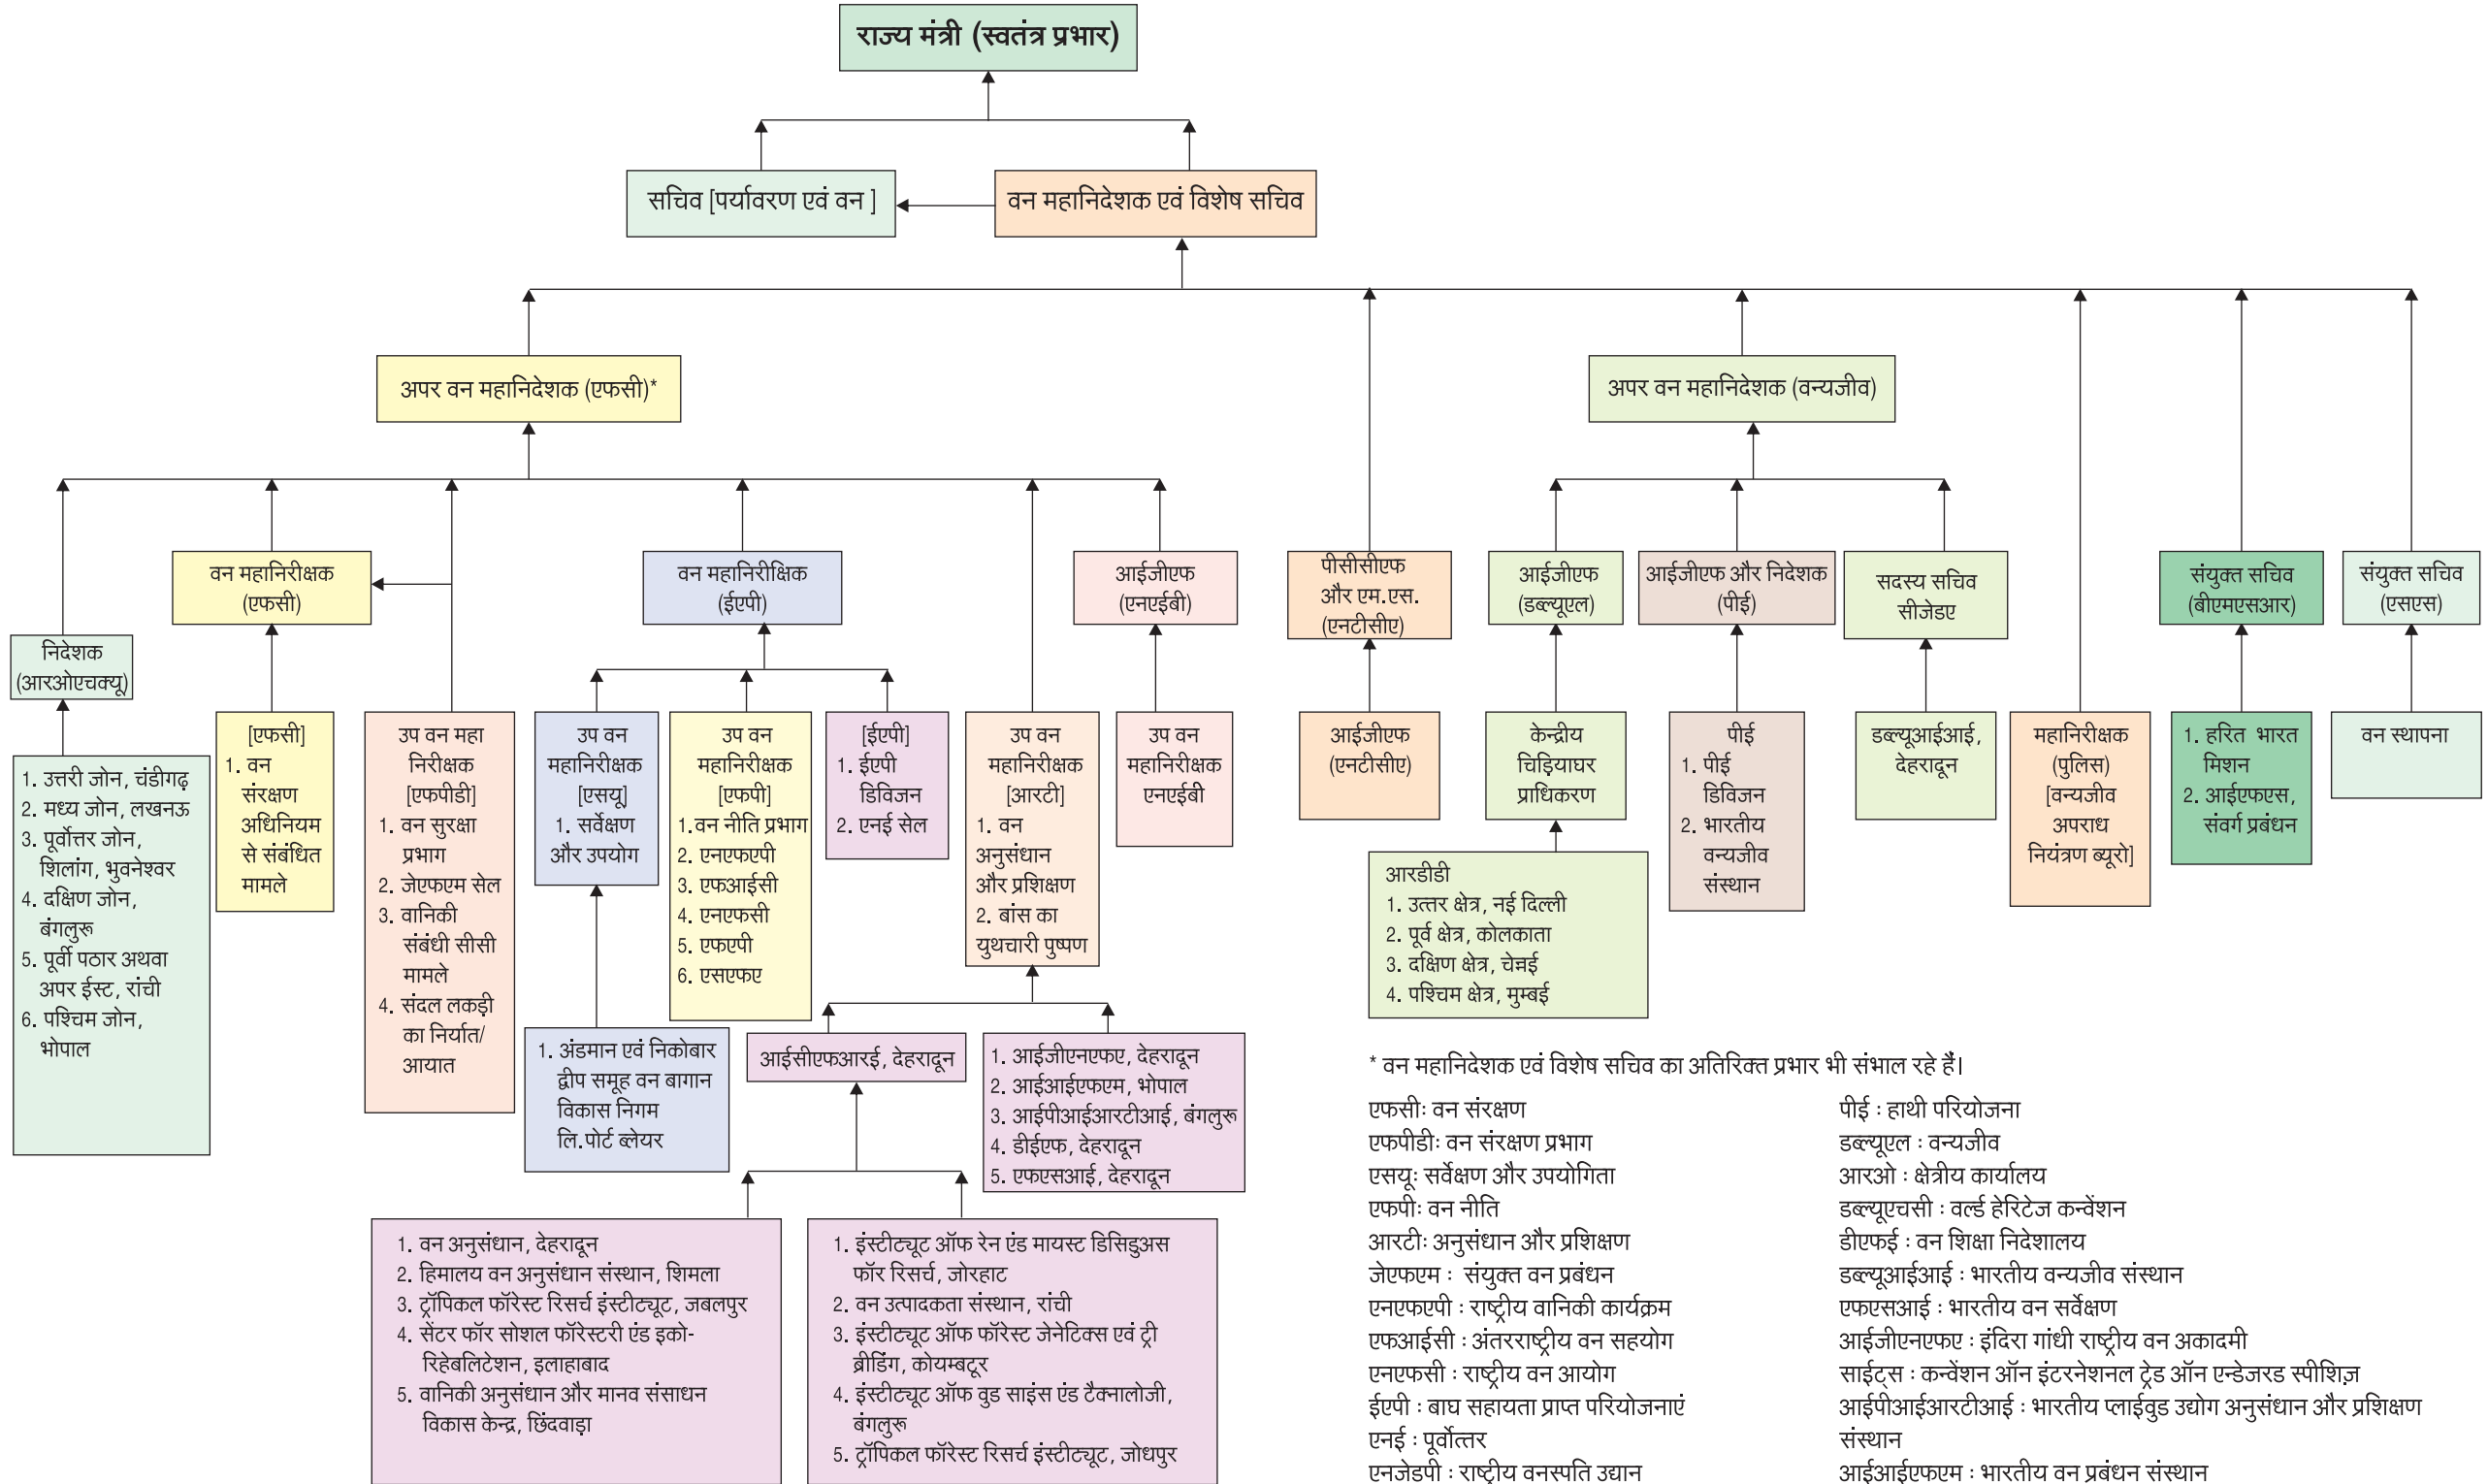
राज्य मंत्री (स्वतंत्र प्रभार)

सचिव [पर्यावरण एवं वन]

वन महानिदेशक एवं विशेष सचिव

अपर वन महानिदेशक (एफसी)*

अपर वन महानिदेशक (वन्यजीव)

निदेशक (आरओएचक्यू)

1. उत्तरी जोन, चंडीगढ़
2. मध्य जोन, लखनऊ
3. पूर्वोत्तर जोन, शिलांग, भुवनेश्वर
4. दक्षिण जोन, बंगलुरू
5. पूर्वी पठार अथवा अपर ईस्ट, रांची
6. पश्चिम जोन, भोपाल

वन महानिरीक्षक (एफसी)

[एफसी]
1. वन संरक्षण अधिनियम से संबंधित मामले

उप वन महा निरीक्षक [एफपीडी]
1. वन सुरक्षा प्रभाग
2. जेएफएम सेल
3. वानिकी संबंधी सीसी मामले
4. संदल लकड़ी का निर्यात/ आयात

वन महानिरीक्षक (ईएपी)

उप वन महानिरीक्षक [एसयू]
1. सर्वेक्षण और उपयोग

1. अंडमान एवं निकोबार द्वीप समूह वन बागान विकास निगम लि.पोर्ट ब्लेयर

उप वन महानिरीक्षक [एफपी]
1.वन नीति प्रभाग
2. एनएफएपी
3. एफआईसी
4. एनएफसी
5. एफएपी
6. एसएफए

[ईएपी]
1. ईएपी डिविजन
2. एनई सेल

उप वन महानिरीक्षक [आरटी]
1. वन अनुसंधान और प्रशिक्षण
2. बांस का युथचारी पुष्पण

आईसीएफआरई, देहरादून

1. आईजीएनएफए, देहरादून
2. आईआईएफएम, भोपाल
3. आईपीआईआरटीआई, बंगलुरू
4. डीईएफ, देहरादून
5. एफएसआई, देहरादून

1. वन अनुसंधान, देहरादून
2. हिमालय वन अनुसंधान संस्थान, शिमला
3. ट्रॉपिकल फॉरेस्ट रिसर्च इंस्टीट्यूट, जबलपुर
4. सेंटर फॉर सोशल फॉरेस्टरी एंड इको-रिहेबलिटेशन, इलाहाबाद
5. वानिकी अनुसंधान और मानव संसाधन विकास केन्द्र, छिंदवाड़ा

1. इंस्टीट्यूट ऑफ रेन एंड मायस्ट डिसिडुअस फॉर रिसर्च, जोरहाट
2. वन उत्पादकता संस्थान, रांची
3. इंस्टीट्यूट ऑफ फॉरेस्ट जेनेटिक्स एवं ट्री ब्रीडिंग, कोयम्बटूर
4. इंस्टीट्यूट ऑफ वुड साइंस एंड टैक्नालोजी, बंगलुरू
5. ट्रॉपिकल फॉरेस्ट रिसर्च इंस्टीट्यूट, जोधपुर

आईजीएफ (एनईबी)

उप वन महानिरीक्षक एनईबी

पीसीसीएफ और एम.एस. (एनटीसीए)

आईजीएफ (एनटीसीए)

आईजीएफ (डब्ल्यूएल)

केन्द्रीय चिड़ियाघर प्राधिकरण

आरडीडी
1. उत्तर क्षेत्र, नई दिल्ली
2. पूर्व क्षेत्र, कोलकाता
3. दक्षिण क्षेत्र, चेन्नई
4. पश्चिम क्षेत्र, मुम्बई

आईजीएफ और निदेशक (पीई)

पीई
1. पीई डिविजन
2. भारतीय वन्यजीव संस्थान

सदस्य सचिव सीजेडए

डब्ल्यूआईआई, देहरादून

महानिरीक्षक (पुलिस) [वन्यजीव अपराध नियंत्रण ब्यूरो]

संयुक्त सचिव (बीएमएसआर)

1. हरित भारत मिशन
2. आईएफएस, संवर्ग प्रबंधन

संयुक्त सचिव (एसएस)

वन स्थापना

* वन महानिदेशक एवं विशेष सचिव का अतिरिक्त प्रभार भी संभाल रहे हैं।

एफसीः वन संरक्षण
एफपीडीः वन संरक्षण प्रभाग
एसयूः सर्वेक्षण और उपयोगिता
एफपीः वन नीति
आरटीः अनुसंधान और प्रशिक्षण
जेएफएम : संयुक्त वन प्रबंधन
एनएफएपी : राष्ट्रीय वानिकी कार्यक्रम
एफआईसी : अंतरराष्ट्रीय वन सहयोग
एनएफसी : राष्ट्रीय वन आयोग
ईएपी : बाघ सहायता प्राप्त परियोजनाएं
एनई : पूर्वोत्तर
एनजेडपी : राष्ट्रीय वनस्पति उद्यान

पीई : हाथी परियोजना
डब्ल्यूएल : वन्यजीव
आरओ : क्षेत्रीय कार्यालय
डब्ल्यूएचसी : वर्ल्ड हेरिटेज कन्वेंशन
डीएफई : वन शिक्षा निदेशालय
डब्ल्यूआईआई : भारतीय वन्यजीव संस्थान
एफएसआई : भारतीय वन सर्वेक्षण
आईजीएनएफए : इंदिरा गांधी राष्ट्रीय वन अकादमी
साइट्स : कन्वेंशन ऑन इंटरनेशनल ट्रेड ऑन एन्डेजरड स्पीशिज़
आईपीआईआरटीआई : भारतीय प्लाईवुड उद्योग अनुसंधान और प्रशिक्षण संस्थान
आईआईएफएम : भारतीय वन प्रबंधन संस्थान